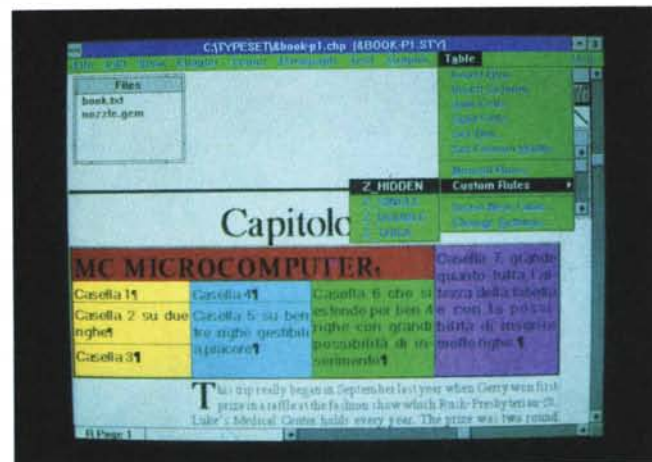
C:\TYPESET\&book-p1.chp (&BOOK-P1.STY)

Table

Files
book.txt
nozzle.gem

Z_HIDDEN
Custom Rules

Capitolo

MC MICROCOMPUTER

Casella 1¶

Casella 2 su due righe¶

Casella 3¶

Casella 4¶

Casella 5 su ben tre righe gestibili a piacere¶

Casella 6 che si estende per ben 4 righe con grandi possibilità di inserimento¶

Casella 7, grande quanto tutta l'altezza della tabella e con la possibilità di inserire molte righe.¶

This trip really began in September last year when Gerry won first prize in a raffle at the fashion show which Rush-Presbyterian-St. Luke's Medical Center holds every year. The prize was two round

B Page 1